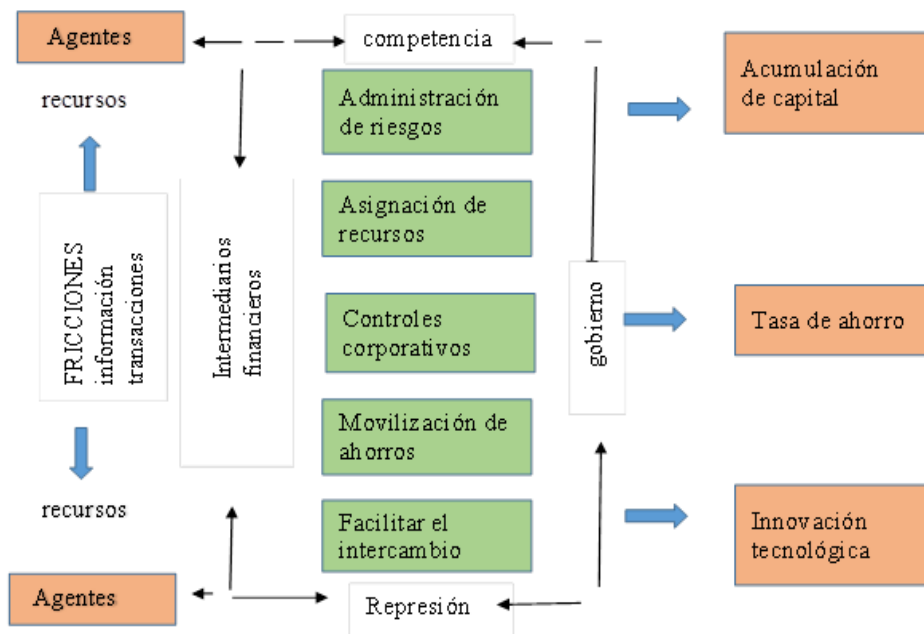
Agentes

competencia

recursos

Administración de riesgos

Acumulación de capital

FRICCIONES
información
transacciones

Intermediarios financieros

Asignación de recursos

Controles corporativos

gobierno

Tasa de ahorro

Movilización de ahorros

recursos

Facilitar el intercambio

Innovación tecnológica

Agentes

Represión